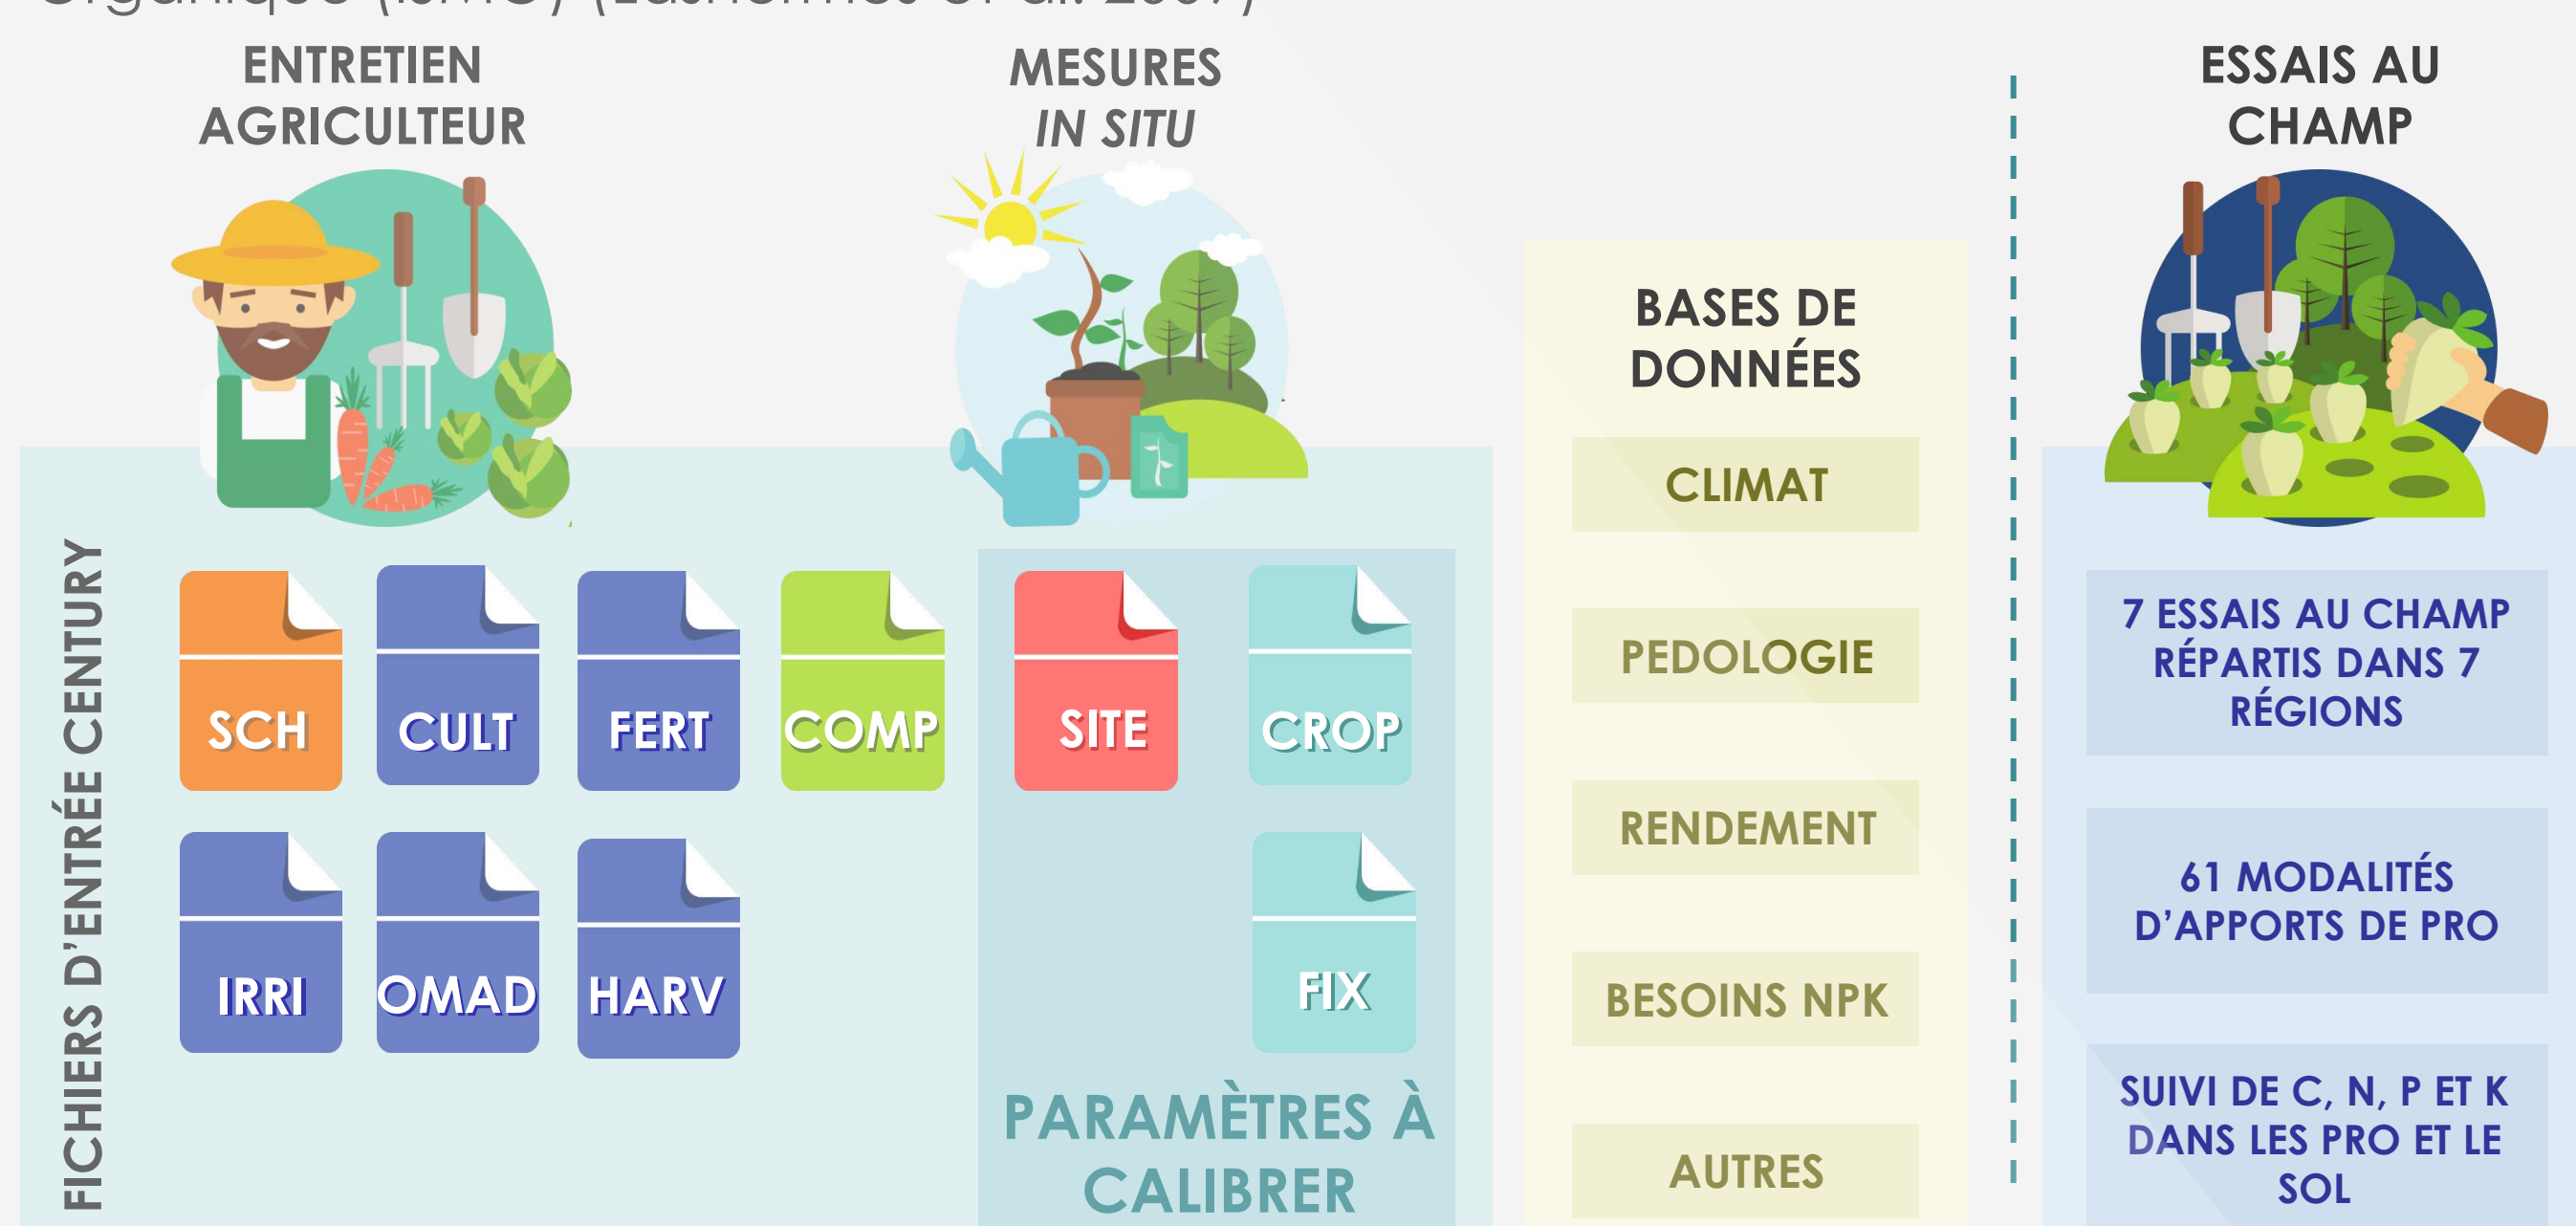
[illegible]

ENTRETIEN AGRICULTEUR

MESURES *IN SITU*

BASES DE DONNÉES

CLIMAT

PEDOLOGIE

RENDEMENT

BESOINS NPK

AUTRES

ESSAIS AU CHAMP

FICHIERS D'ENTRÉE CENTURY

SCH

CULT

FERT

COMP

IRRI

OMAD

HARV

SITE

CROP

FIX

PARAMÈTRES À CALIBRER

7 ESSAIS AU CHAMP RÉPARTIS DANS 7 RÉGIONS

61 MODALITÉS D'APPORTS DE PRO

SUIVI DE C, N, P ET K DANS LES PRO ET LE SOL